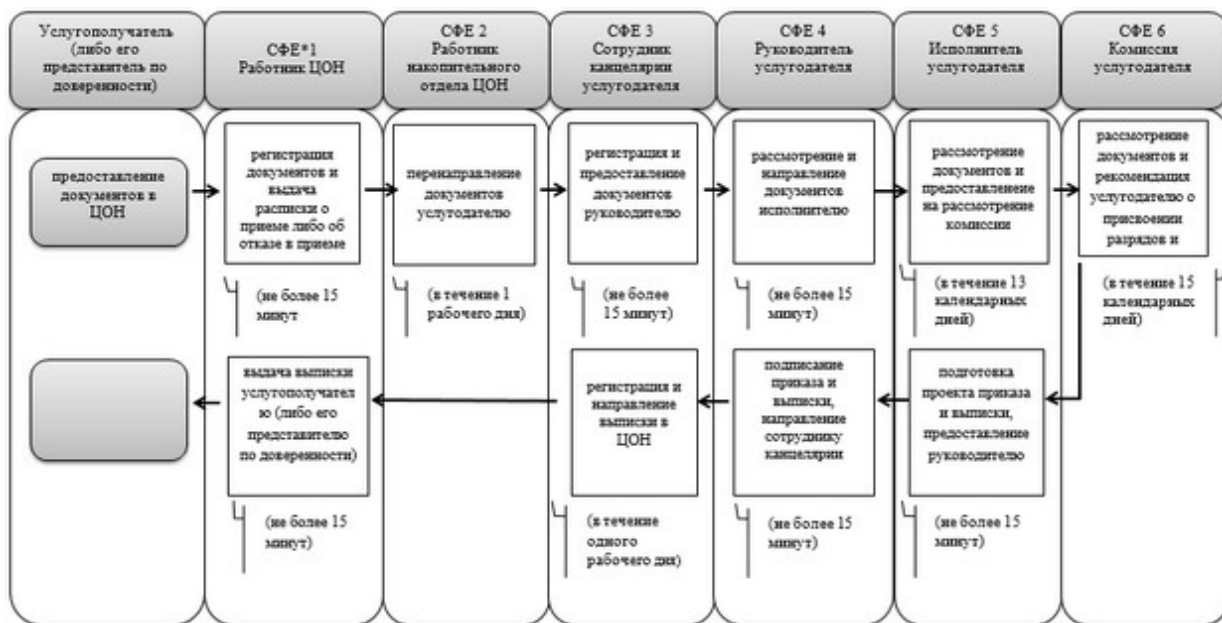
Услугополучатель (либо его представитель по доверенности)

СФЕ*1 Работник ЦОН

СФЕ 2 Работник накопительного отдела ЦОН

СФЕ 3 Сотрудник канцелярии услугодателя

СФЕ 4 Руководитель услугодателя

СФЕ 5 Исполнитель услугодателя

СФЕ 6 Комиссия услугодателя

предоставление документов в ЦОН

регистрация документов и выдача расписки о приеме либо об отказе в приеме

(не более 15 минут

перенаправление документов услугодателю

(в течение 1 рабочего дня)

регистрация и предоставление документов руководителю

(не более 15 минут)

рассмотрение и направление документов исполнителю

(не более 15 минут)

рассмотрение документов и предоставление на рассмотрение комиссии

(в течение 13 календарных дней)

рассмотрение документов и рекомендация услугодателю о присвоении разрядов и

(в течение 15 календарных дней)

выдача выписки услугополучател ю (либо его представителю по доверенности)

(не более 15 минут)

регистрация и направление выписки в ЦОН

(в течение одного рабочего дня)

подписание приказа и выписки, направление сотруднику канцелярии

(не более 15 минут)

подготовка проекта приказа и выписки, предоставление руководителю

(не более 15 минут)